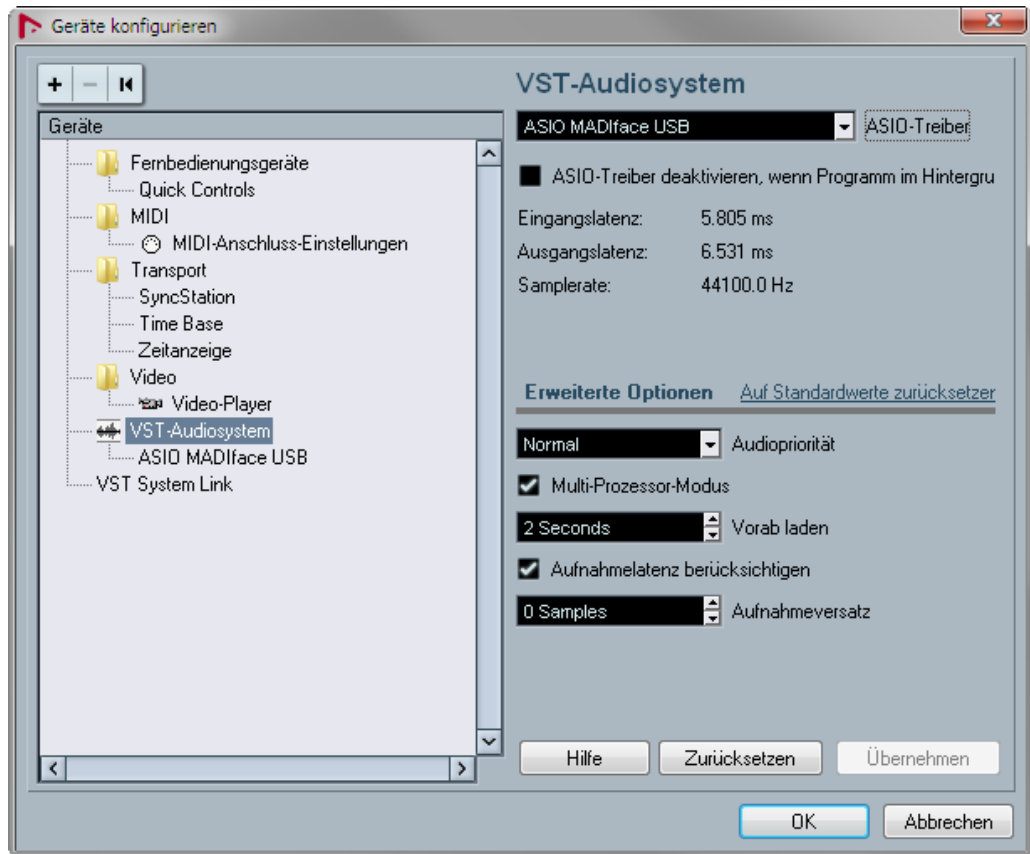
Geräte konfigurieren

+ − I◀

Geräte

Fernbedienungsgeräte
Quick Controls
MIDI
MIDI-Anschluss-Einstellungen
Transport
SyncStation
Time Base
Zeitanzeige
Video
Video-Player
VST-Audiosystem
ASIO MADIface USB
VST System Link

VST-Audiosystem

ASIO MADIface USB
ASIO-Treiber

ASIO-Treiber deaktivieren, wenn Programm im Hintergru

Eingangslatenz: 5.805 ms
Ausgangslatenz: 6.531 ms
Samplerate: 44100.0 Hz

Erweiterte Optionen
Auf Standardwerte zurücksetzen

Normal
Audiopriorität

Multi-Prozessor-Modus

2 Seconds
Vorab laden

Aufnahmelatenz berücksichtigen

0 Samples
Aufnahmeversatz

Hilfe
Zurücksetzen
Übernehmen

OK
Abbrechen